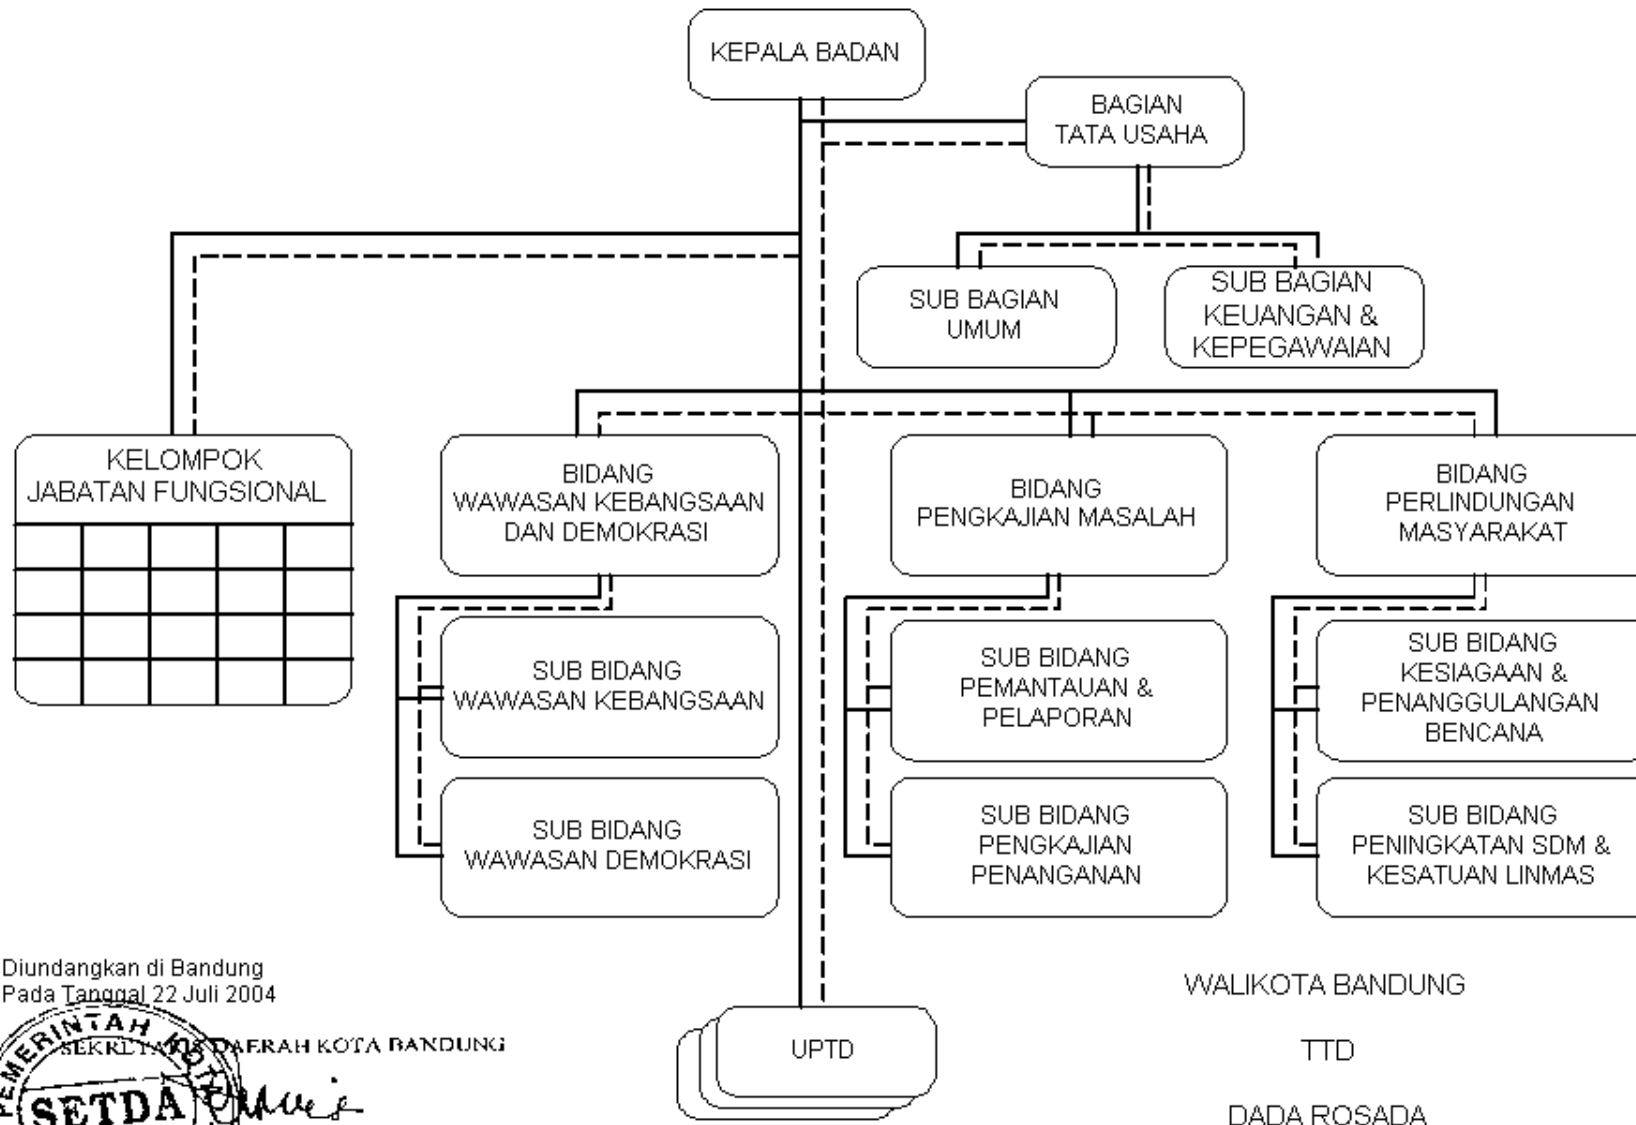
KEPALA BADAN

BAGIAN
TATA USAHA

SUB BAGIAN
UMUM

SUB BAGIAN
KEUANGAN &
KEPEGAWAIAN

KELOMPOK
JABATAN FUNGSIONAL

BIDANG
WAWASAN KEBANGSAAN
DAN DEMOKRASI

BIDANG
PENGKAJIAN MASALAH

BIDANG
PERLINDUNGAN
MASYARAKAT

SUB BIDANG
WAWASAN KEBANGSAAN

SUB BIDANG
WAWASAN DEMOKRASI

SUB BIDANG
PEMANTAUAN &
PELAPORAN

SUB BIDANG
PENGKAJIAN
PENANGANAN

SUB BIDANG
KESIAGAAN &
PENANGGULANGAN
BENCANA

SUB BIDANG
PENINGKATAN SDM &
KESATUAN LINMAS

Diundangkan di Bandung
Pada Tanggal 22 Juli 2004

PEMERINTAH KOTA
SEKRETARIS DAERAH KOTA BANDUNG
SETDA

UPTD

WALIKOTA BANDUNG

TTD

DADA ROSADA